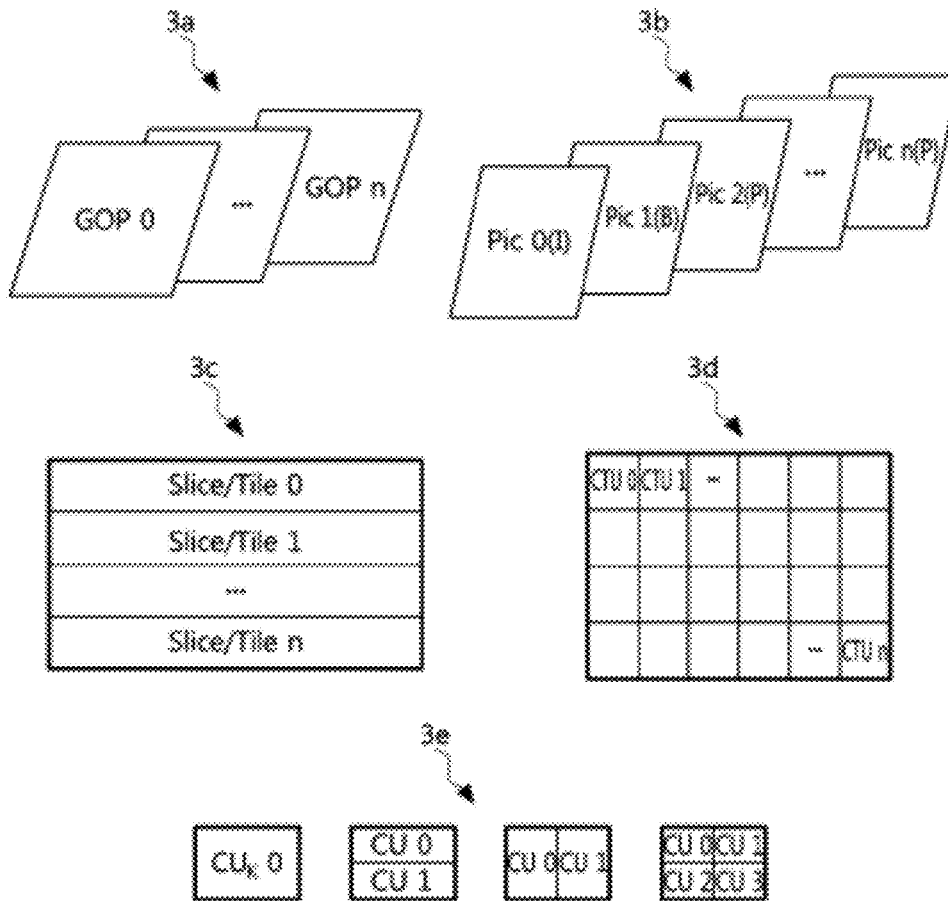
3a

GOP 0

...

GOP n

3b

Pic 0(I)

Pic 1(B)

Pic 2(P)

...

Pic n(P)

3c

Slice/Tile 0

Slice/Tile 1

...

Slice/Tile n

3d

CTU 0

CTU 1

...

...

CTU n

3e

$CU_k$ 0

CU 0

CU 1

CU 0

CU 1

CU 0

CU 1

CU 2

CU 3